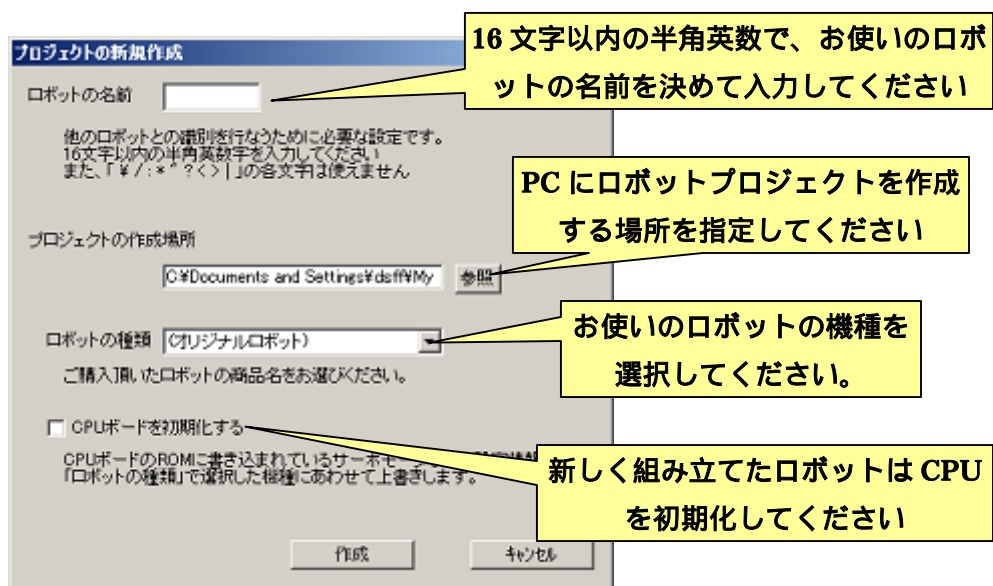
プロジェクトの新規作成

16 文字以内の半角英数で、お使いのロボットの名前を決めて入力してください

ロボットの名前

他のロボットとの識別を行なうために必要な設定です。
16文字以内の半角英数字を入力してください
また、「¥ / : * " ? < > | 」の各文字は使えません

PC にロボットプロジェクトを作成する場所を指定してください

プロジェクトの作成場所

C:¥Documents and Settings¥dsff¥My

参照

お使いのロボットの機種を選択してください。

ロボットの種類 (オリジナルロボット)

ご購入頂いたロボットの商品名をお選びください。

CPUボードを初期化する

CPUボードのROMに書き込まれているサーボモ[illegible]
「ロボットの種類」で選択した機種にあわせて上書きします。

新しく組み立てたロボットは CPU を初期化してください

作成

キャンセル